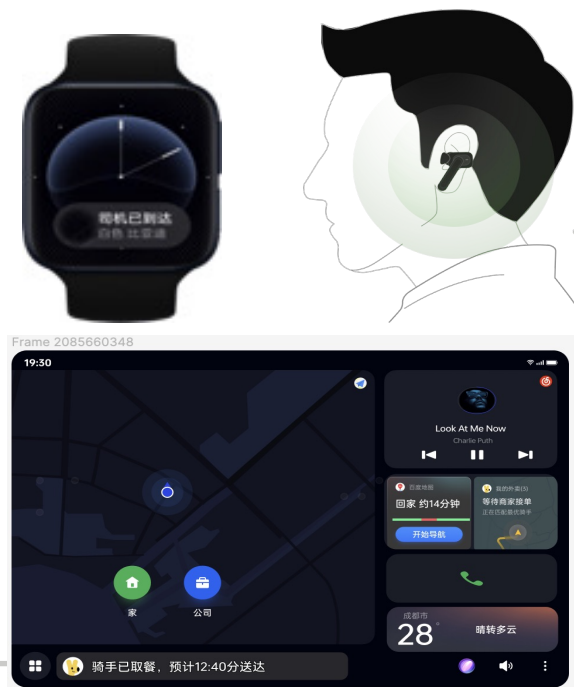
司机已到达
白色 比亚迪

Frame 2085660348

19:30

Look At Me Now
Charlie Puth

百度地图
回家 约14分钟
开始导航

我的外卖(1)
等待商家接单
正在已骑手

家
公司

成都市
28°
晴转多云

骑手已取餐，预计12:40分送达